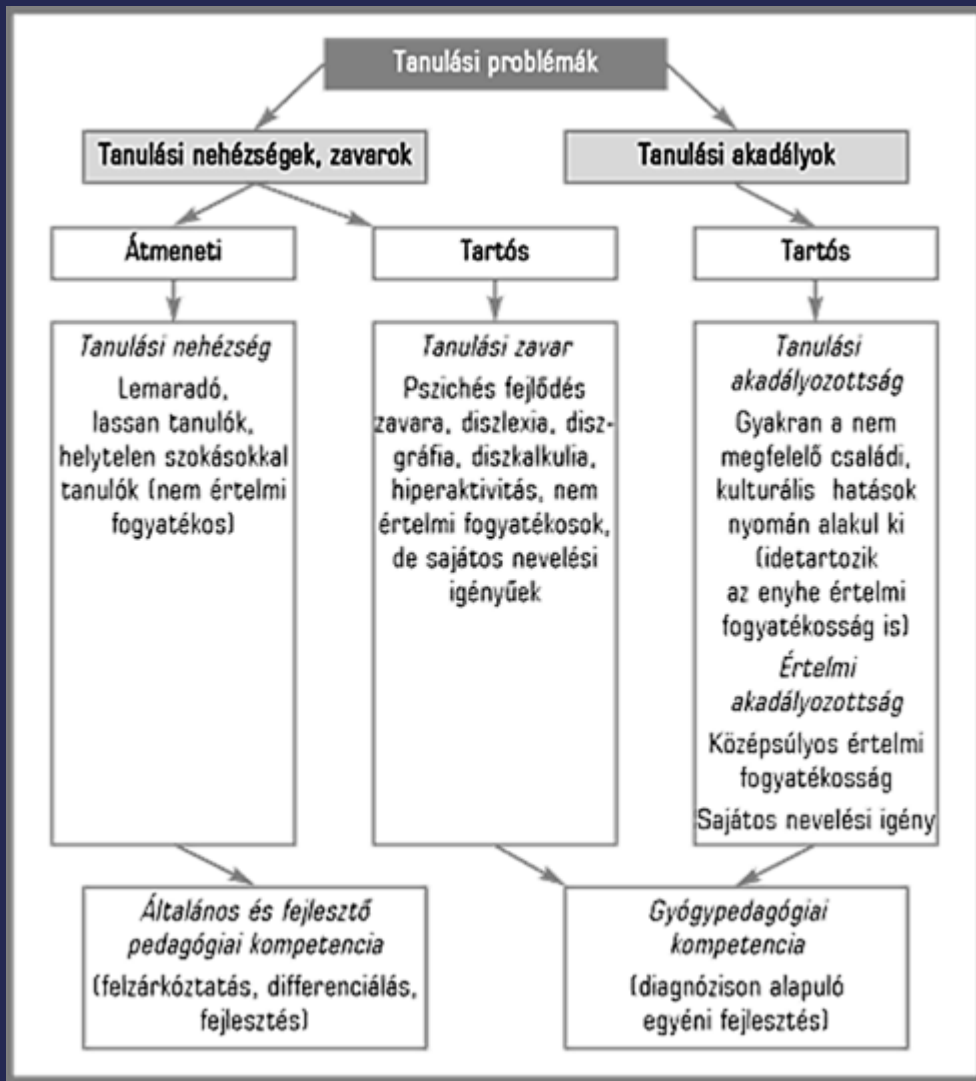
Tanulási problémák

Tanulási nehézségek, zavarok

Tanulási akadályok

Átmeneti

Tartós

Tartós

Tanulási nehézség
Lemaradó, lassan tanulók, helytelen szokásokkal tanulók (nem értelmi fogyatékos)

Tanulási zavar
Pszichés fejlődés zavara, diszlexia, diszgráfia, diszkalkulia, hiperaktivitás, nem értelmi fogyatékosok, de sajátos nevelési igényűek

Tanulási akadályozottság
Gyakran a nem megfelelő családi, kulturális hatások nyomán alakul ki (idetartozik az enyhe értelmi fogyatékosság is)
Értelmi akadályozottság
Középsúlyos értelmi fogyatékosság
Sajátos nevelési igény

Általános és fejlesztő pedagógiai kompetencia
(felzárkóztatás, differenciálás, fejlesztés)

Gyógypedagógiai kompetencia
(diagnózison alapuló egyéni fejlesztés)